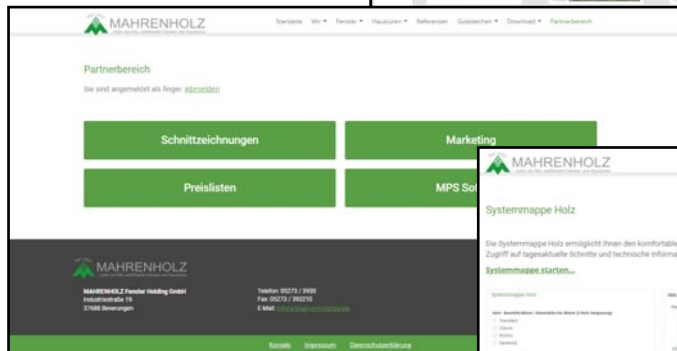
MAHRENHOLZ

Startseite Wir ▾ Fenster ▾ Haustüren ▾ Referenzen Gütezeichen ▾ Download ▾ Partnerbereich

Partnerbereich

Sie sind angemeldet als finger. Abmelden

Schnittzeichnungen

Marketing

Preislisten

MPS So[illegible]

MAHRENHOLZ

MAHRENHOLZ Fenster Holding GmbH
Industriestraße 19
37688 Beverungen

Telefon: 05273 / 3930
Fax: 05273 / 393210
E-Mail: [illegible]

Kontakt Impressum Datenschutzerklärung

MAHRENHOLZ

Systemmappe Holz

Die Systemmappe Holz ermöglicht Ihnen den komfortab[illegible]
Zugriff auf tagesaktuelle Schnitte und technische Informa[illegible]

Systemmappe starten...

Systemmappe Holz

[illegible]
Standard
Classic
Rustico
Zarge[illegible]